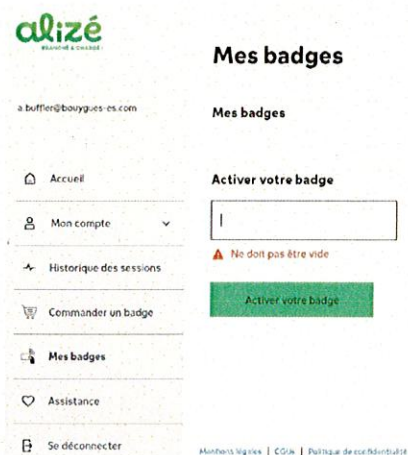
alizé
BRANCHÉ & CHARGÉ

a.buffler@bouygues-es.com

Accueil

Mon compte

Historique des sessions

Commander un badge

Mes badges

Assistance

Se déconnecter

Mes badges

Mes badges

Activer votre badge

Ne doit pas être vide

Activer votre badge

Mentions légales | CGUs | Politique de confidentialité